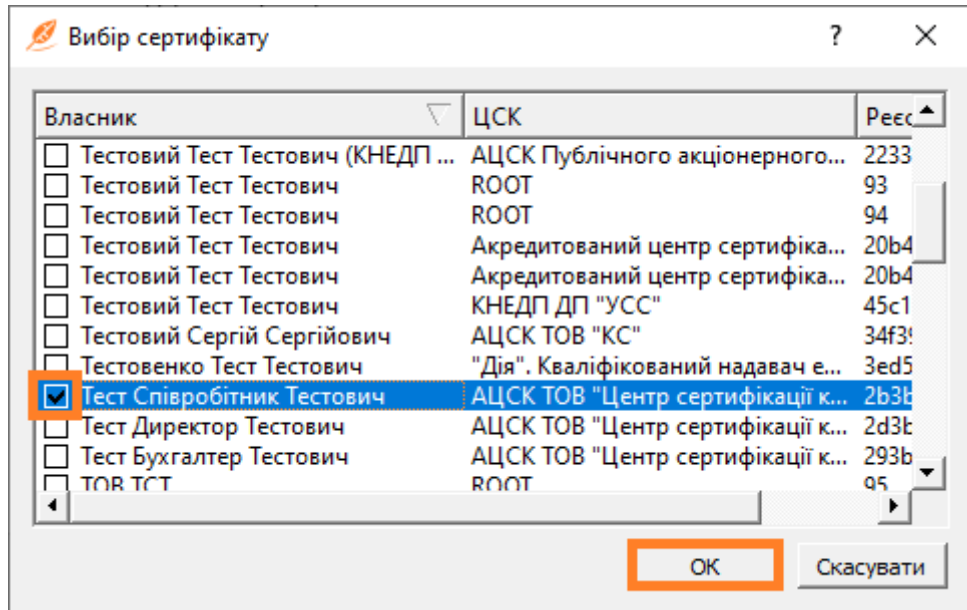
Вибір сертифікату ? ✕

| Власник | ЦСК | Реєс |
|---|---|---|
| Тестовий Тест Тестович (КНЕДП ... | АЦСК Публічного акціонерного... | 2233 |
| Тестовий Тест Тестович | ROOT | 93 |
| Тестовий Тест Тестович | ROOT | 94 |
| Тестовий Тест Тестович | Акредитований центр сертифіка... | 20b4 |
| Тестовий Тест Тестович | Акредитований центр сертифіка... | 20b4 |
| Тестовий Тест Тестович | КНЕДП ДП "УСС" | 45c1 |
| Тестовий Сергій Сергійович | АЦСК ТОВ "КС" | 34f3 |
| Тестовенко Тест Тестович | "Дія". Кваліфікований надавач е... | 3ed5 |
| Тест Співробітник Тестович | АЦСК ТОВ "Центр сертифікації к... | 2b3b |
| Тест Директор Тестович | АЦСК ТОВ "Центр сертифікації к... | 2d3b |
| Тест Бухгалтер Тестович | АЦСК ТОВ "Центр сертифікації к... | 293b |
| ТОВ ТСТ | ROOT | 95 |

OK Скасувати